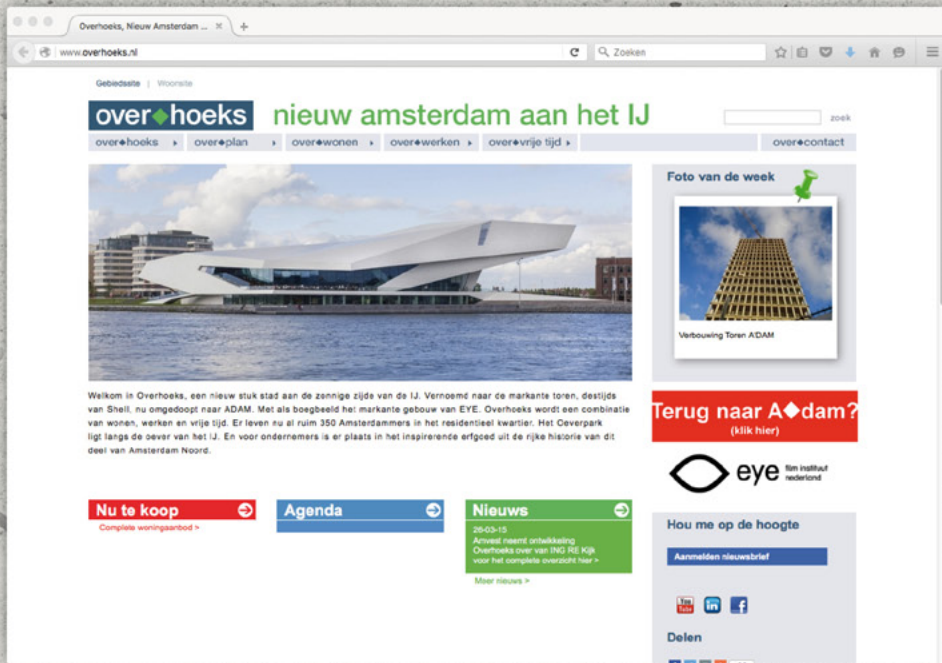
Overhoeks, Nieuw Amsterdam ...

www.overhoeks.nl

Zoeken

Gebiedssite | Woonsite

over◆hoeks nieuw amsterdam aan het IJ

zoek

over◆hoeks ▸ over◆plan ▸ over◆wonen ▸ over◆werken ▸ over◆vrije tijd ▸ over◆contact

Foto van de week

Verbouwing Toren A'DAM

Welkom in Overhoeks, een nieuw stuk stad aan de zonnige zijde van de IJ. Vernoemd naar de markante toren, destijds van Shell, nu omgedoopt naar ADAM. Met als boegbeeld het markante gebouw van EYE. Overhoeks wordt een combinatie van wonen, werken en vrije tijd. Er leven nu al ruim 350 Amsterdammers in het residentieel kwartier. Het Oeverpark ligt langs de oever van het IJ. En voor ondernemers is er plaats in het inspirerende erfgoed uit de rijke historie van dit deel van Amsterdam Noord.

Terug naar A◆dam? (klik hier)

eye film instituut nederland

Nu te koop
Complete woningaanbod >

Agenda

Nieuws
26-03-15
Amvest neemt ontwikkeling Overhoeks over van ING RE Kijk voor het complete overzicht hier >
Meer nieuws >

Hou me op de hoogte

Aanmelden nieuwsbrief

You Tube

Delen